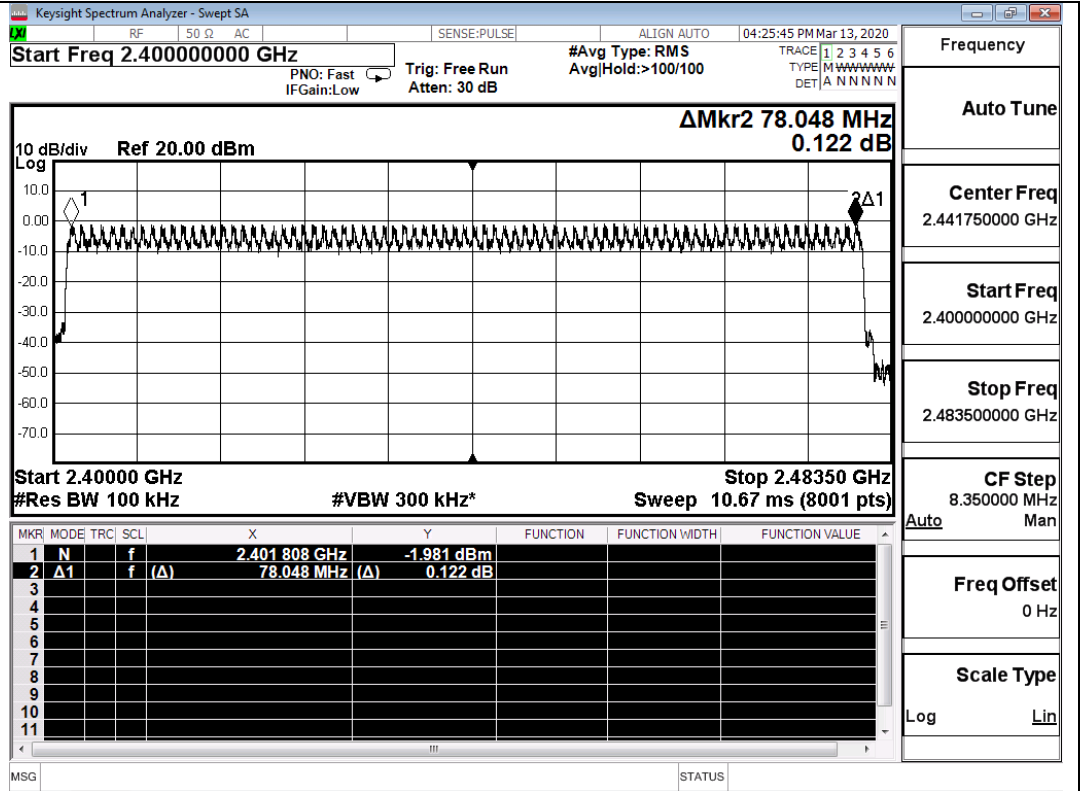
Keysight Spectrum Analyzer - Swept SA

RF | 50 Ω | AC | SENSE:PULSE | ALIGN AUTO | 04:25:45 PM Mar 13, 2020

Start Freq 2.400000000 GHz

PNO: Fast
IFGain:Low

Trig: Free Run
Atten: 30 dB

#Avg Type: RMS
Avg|Hold:>100/100

TRACE 1 2 3 4 5 6
TYPE M WWWWW
DET A N N N N N

Frequency

ΔMkr2 78.048 MHz
0.122 dB

10 dB/div Ref 20.00 dBm
Log

10.0
0.00
-10.0
-20.0
-30.0
-40.0
-50.0
-60.0
-70.0

1
2Δ1

Start 2.40000 GHz
#Res BW 100 kHz
#VBW 300 kHz*
Stop 2.48350 GHz
Sweep 10.67 ms (8001 pts)

| MKR | MODE | TRC | SCL | X | Y | FUNCTION | FUNCTION WIDTH | FUNCTION VALUE |
|---|---|---|---|---|---|---|---|---|
| 1 | N | | f | 2.401 808 GHz | -1.981 dBm | | | |
| 2 | Δ1 | | f (Δ) | 78.048 MHz (Δ) | 0.122 dB | | | |
| 3 | | | | | | | | |
| 4 | | | | | | | | |
| 5 | | | | | | | | |
| 6 | | | | | | | | |
| 7 | | | | | | | | |
| 8 | | | | | | | | |
| 9 | | | | | | | | |
| 10 | | | | | | | | |
| 11 | | | | | | | | |

Auto Tune

Center Freq
2.441750000 GHz

Start Freq
2.400000000 GHz

Stop Freq
2.483500000 GHz

CF Step
8.350000 MHz
Auto Man

Freq Offset
0 Hz

Scale Type
Log Lin

MSG
STATUS